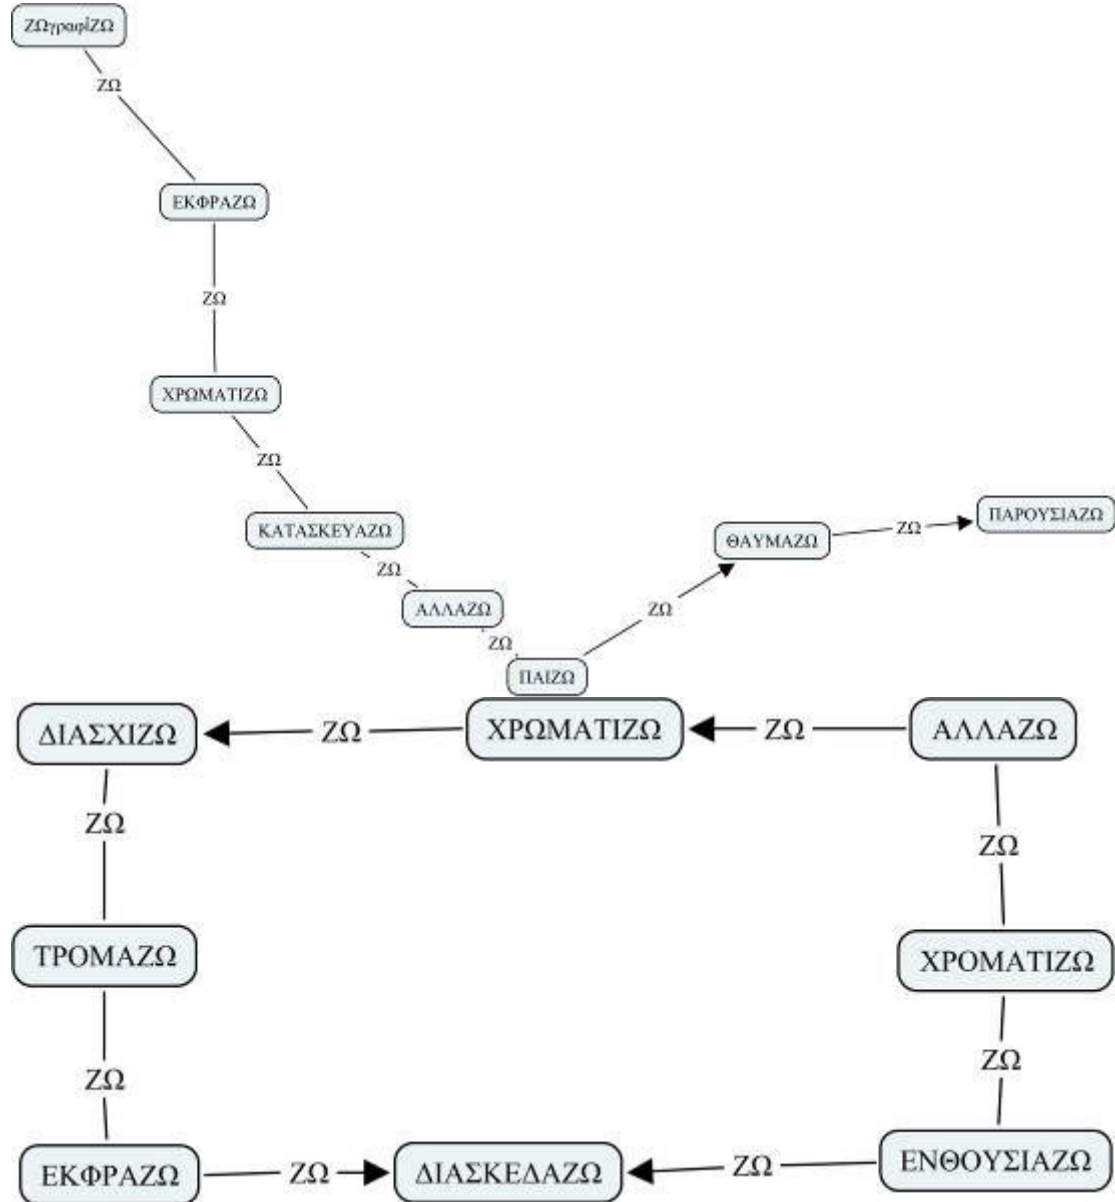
ΖΩγραφίΖΩ

ΖΩ

ΕΚΦΡΑΖΩ

ΖΩ

ΧΡΩΜΑΤΙΖΩ

ΖΩ

ΚΑΤΑΣΚΕΥΑΖΩ

ΖΩ

ΑΛΛΑΖΩ

ΖΩ

ΠΑΙΖΩ

ΖΩ

ΘΑΥΜΑΖΩ

ΖΩ

ΠΑΡΟΥΣΙΑΖΩ

ΔΙΑΣΧΙΖΩ

ΖΩ

ΧΡΩΜΑΤΙΖΩ

ΖΩ

ΑΛΛΑΖΩ

ΖΩ

ΖΩ

ΤΡΟΜΑΖΩ

ΧΡΟΜΑΤΙΖΩ

ΖΩ

ΖΩ

ΕΚΦΡΑΖΩ

ΖΩ

ΔΙΑΣΚΕΔΑΖΩ

ΖΩ

ΕΝΘΟΥΣΙΑΖΩ